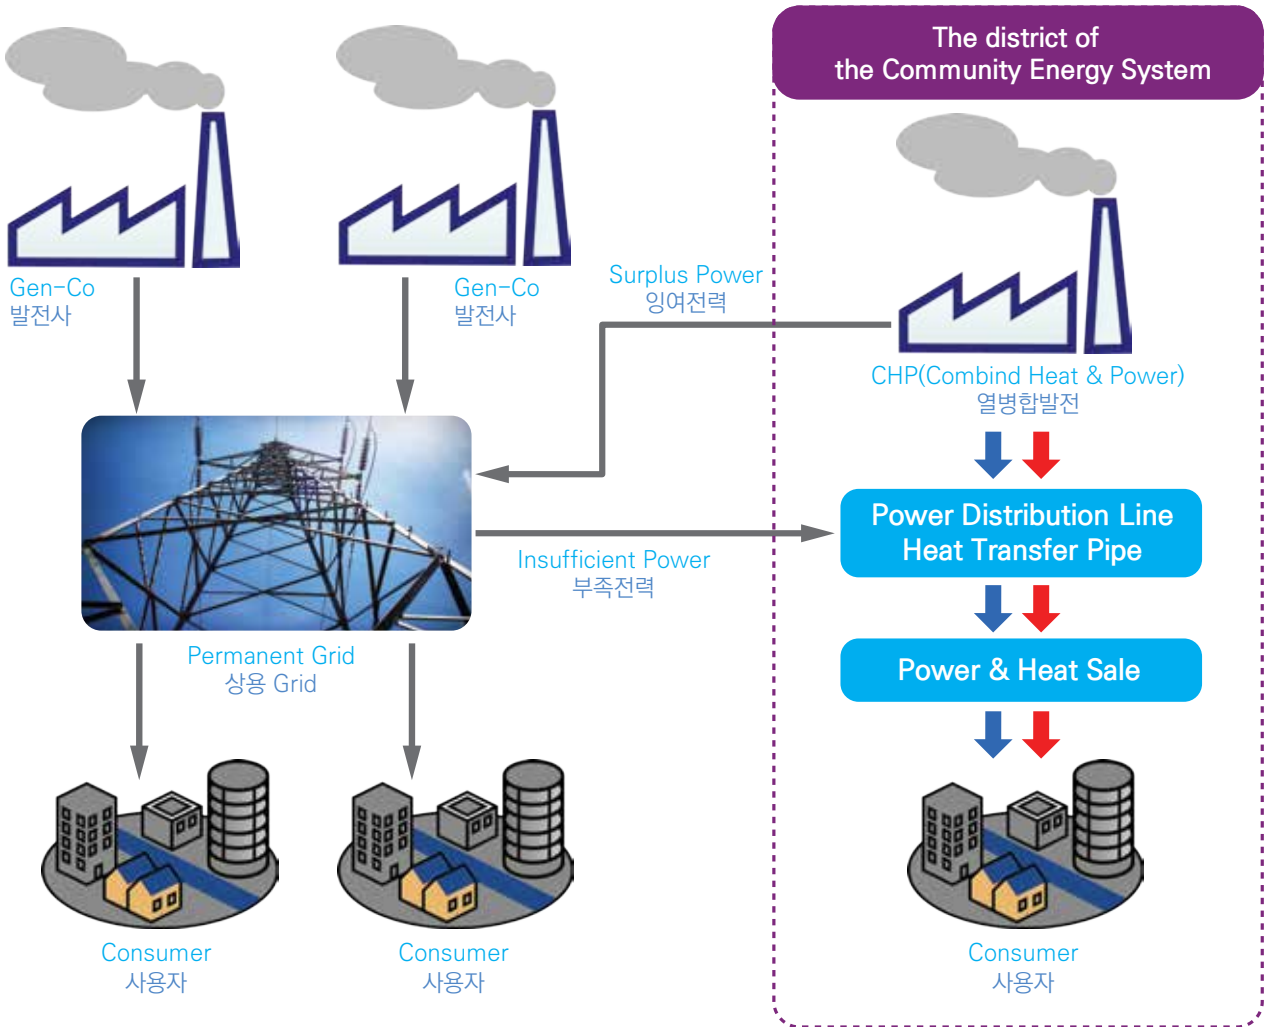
The district of the Community Energy System

Gen-Co
발전사

Gen-Co
발전사

Surplus Power
잉여전력

CHP(Combind Heat & Power)
열병합발전

Power Distribution Line
Heat Transfer Pipe

Insufficient Power
부족전력

Power & Heat Sale

Permanent Grid
상용 Grid

Consumer
사용자

Consumer
사용자

Consumer
사용자